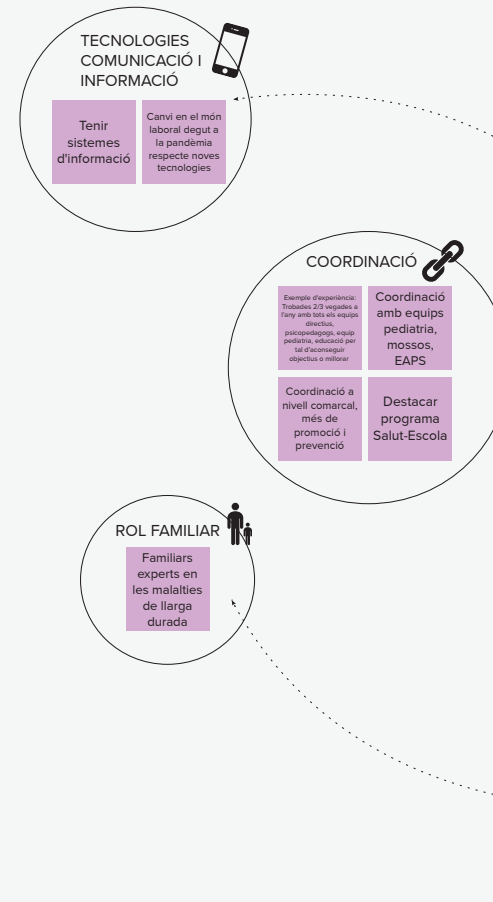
TECNOLOGIES COMUNICACIÓ I INFORMACIÓ

Tenir sistemes d'informació

Canvi en el món laboral degut a la pandèmia respecte noves tecnologies

COORDINACIÓ

Exemple d'experiència: Trobades 2/3 vegades a l'any amb tots els equips directius, psicopedagogs, equip pediatria, educació per tal d'aconseguir objectius o millorar

Coordinació amb equips pediatria, mossos, EAPS

Coordinació a nivell comarcal, més de promoció i prevenció

Destacar programa Salut-Escola

ROL FAMILIAR

Familiars experts en les malalties de llarga durada